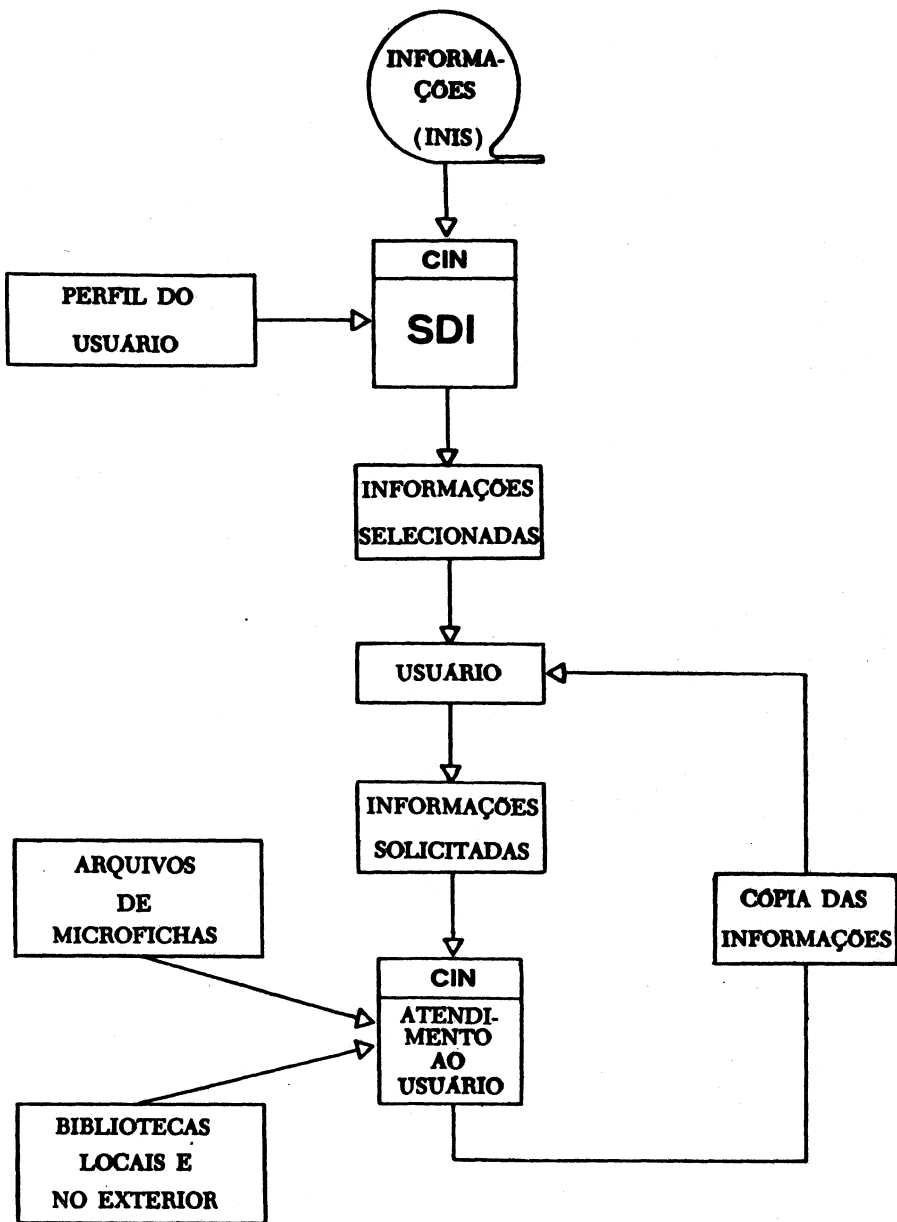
INFORMAÇÕES (INIS)

CIN

PERFIL DO USUÁRIO

SDI

INFORMAÇÕES SELECIONADAS

USUÁRIO

INFORMAÇÕES SOLICITADAS

ARQUIVOS DE MICROFICHAS

CÓPIA DAS INFORMAÇÕES

CIN

ATENDIMENTO AO USUÁRIO

BIBLIOTECAS LOCAIS E NO EXTERIOR